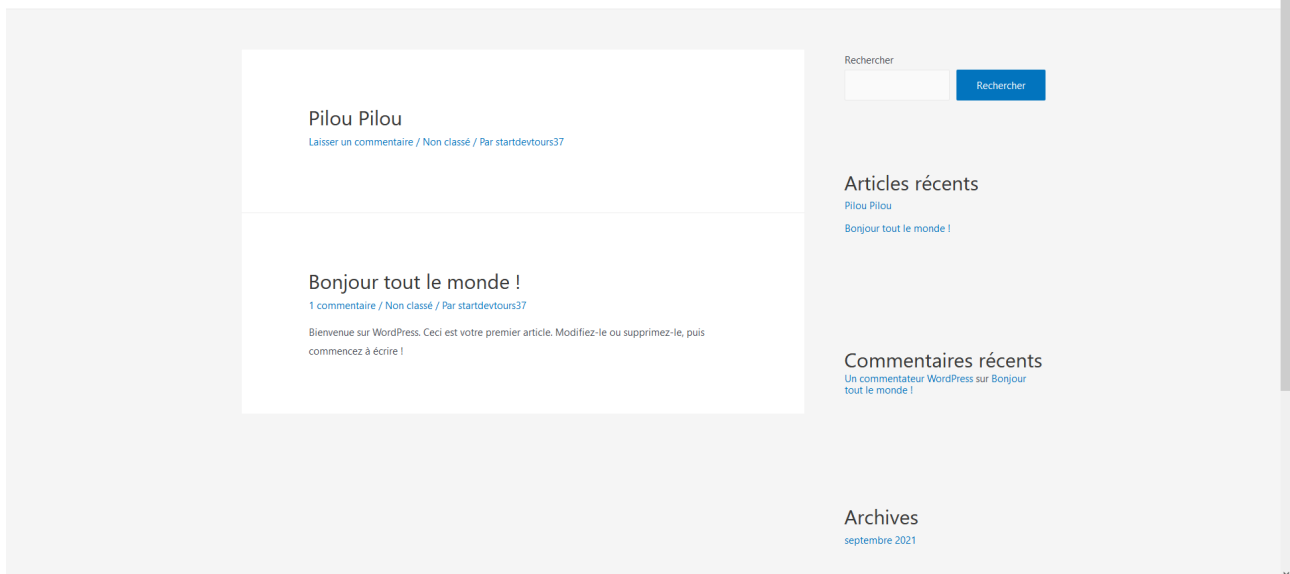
Pilou Pilou

Laisser un commentaire / Non classé / Par startdevtours37

Bonjour tout le monde !

1 commentaire / Non classé / Par startdevtours37

Bienvenue sur WordPress. Ceci est votre premier article. Modifiez-le ou supprimez-le, puis commencez à écrire !

Rechercher

Rechercher

Articles récents

Pilou Pilou

Bonjour tout le monde !

Commentaires récents

Un commentateur WordPress sur Bonjour tout le monde !

Archives

septembre 2021